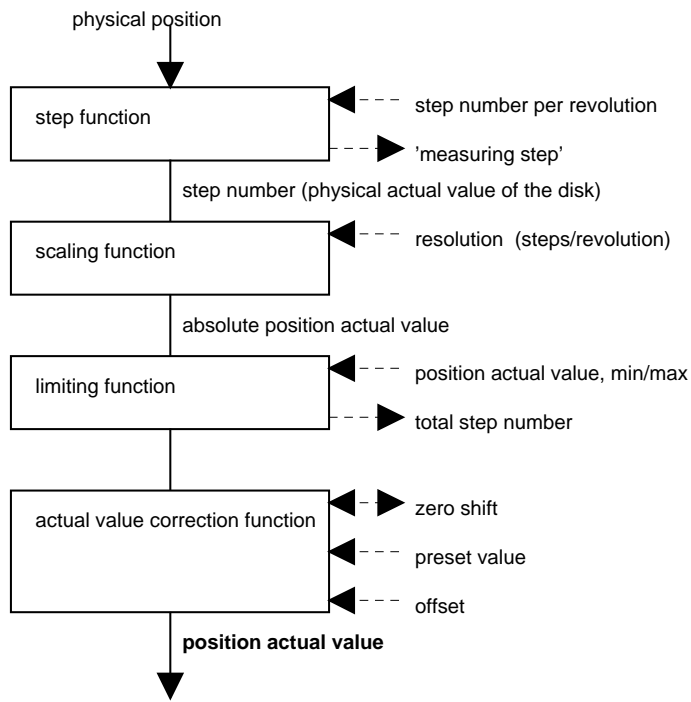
physical position

step function

step number per revolution

'measuring step’

step number (physical actual value of the disk)

scaling function

resolution (steps/revolution)

absolute position actual value

limiting function

position actual value, min/max

total step number

actual value correction function

zero shift

preset value

offset

**position actual value**